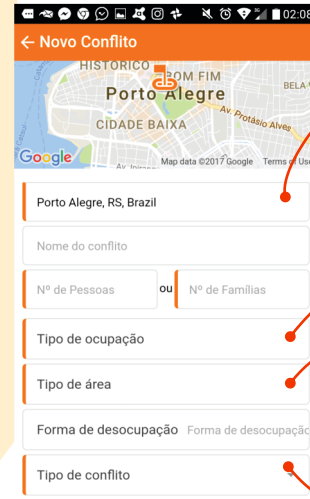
02:08

← Novo Conflito

HISTÓRICO
BOM FIM
BELA
Porto Alegre
Av. Protásio Alves
CIDADE BAIXA
Google
Av. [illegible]
Map data ©2017 Google Terms of Use

Porto Alegre, RS, Brazil

Nome do conflito

Nº de Pessoas ou Nº de Famílias

Tipo de ocupação

Tipo de área

Forma de desocupação Forma de desocupação

Tipo de conflito